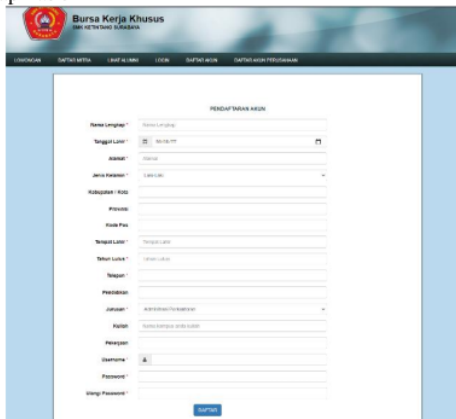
Bursa Kerja Khusus
SMK KETINTANG SURABAYA

LOWONGAN DAFTAR MITRA LIHAT ALUMNI LOGIN DAFTAR AKUN DAFTAR AKUN PERUSAHAAN

PENDAFTARAN AKUN

Nama Lengkap * Nama Lengkap
Tanggal Lahir * mm/dd/yyyy
Alamat * Alamat
Jenis Kelamin * Laki-Laki
Kabupaten / Kota
Provinsi
Kode Pos
Tempat Lahir * Tempat Lahir
Tahun Lulus * Tahun Lulus
Telepon *
Pendidikan
Jurusan * Administrasi Perkantoran
Kuliah Nama kampus, jika kuliah
Pekerjaan
Username *
Password *
Ulangi Password *

DAFTAR